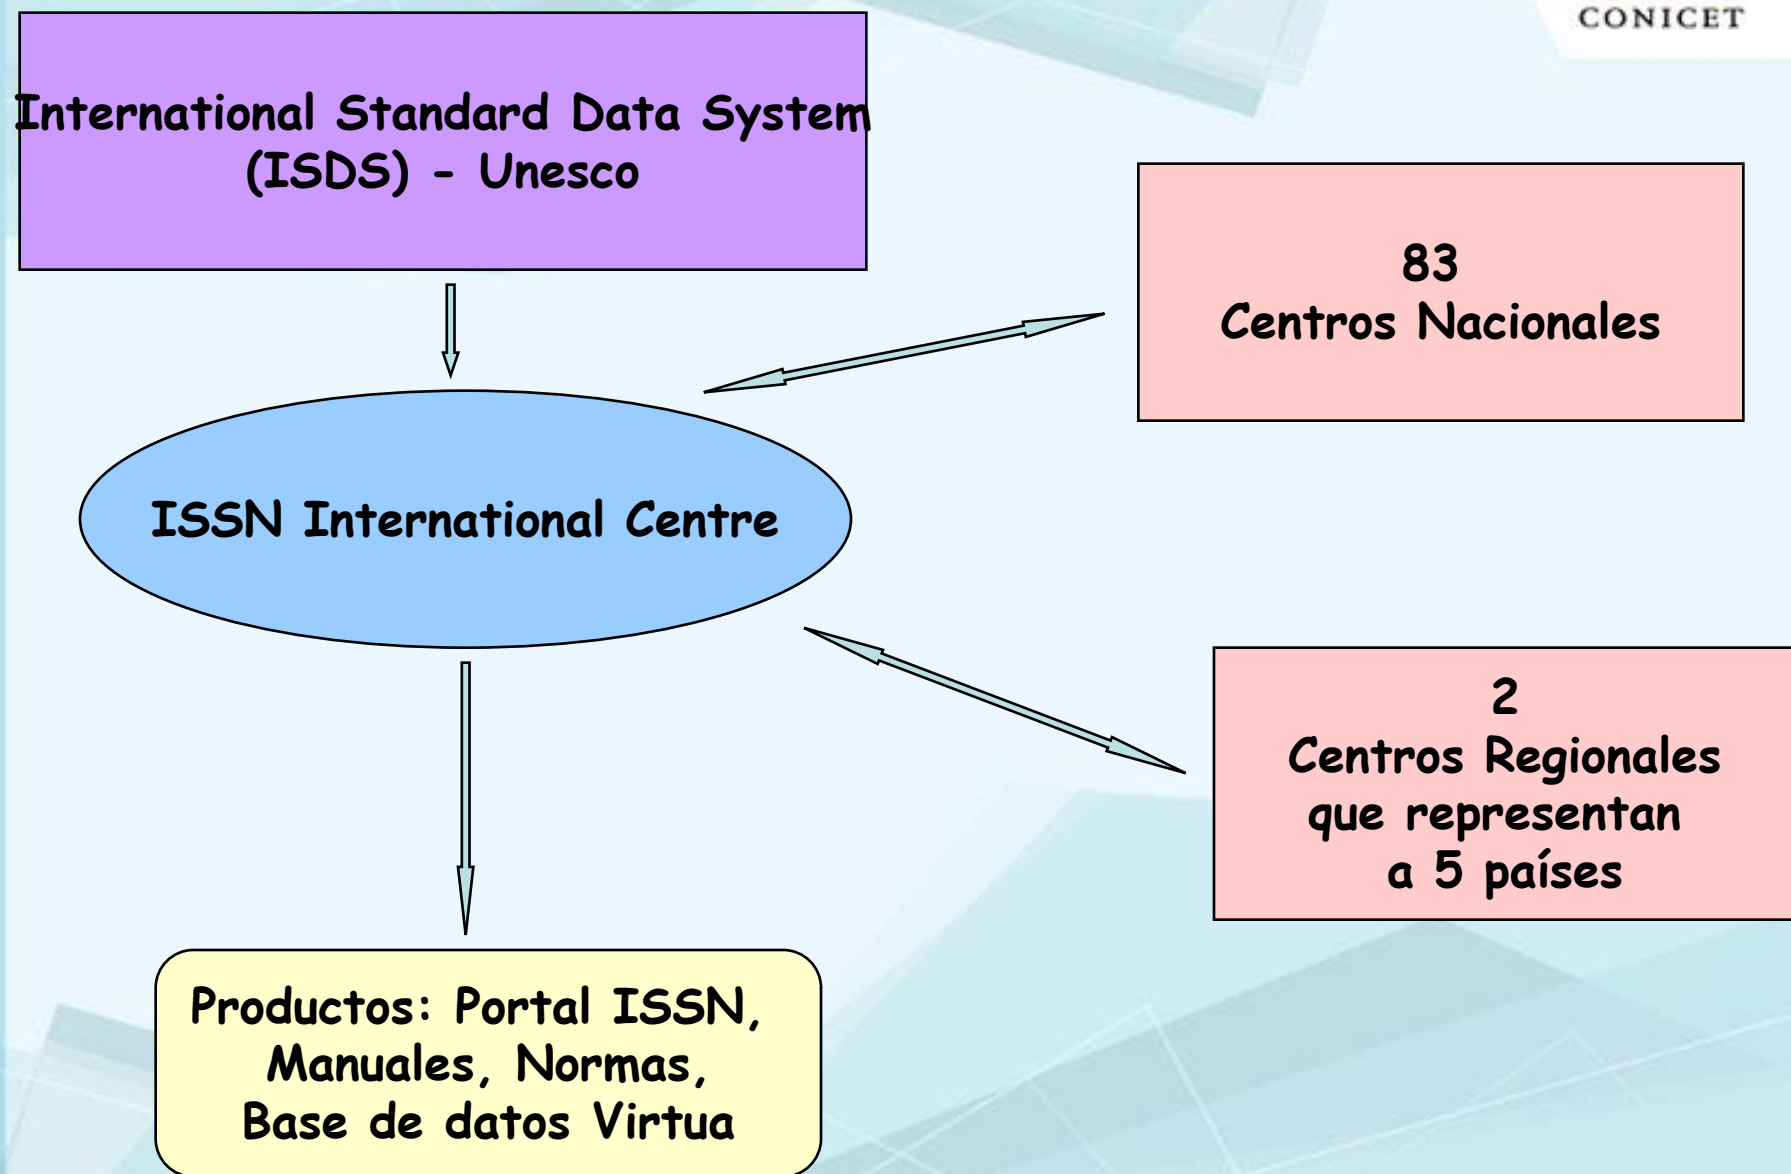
CONICET

International Standard Data System (ISDS) - Unesco

83
Centros Nacionales

ISSN International Centre

2
Centros Regionales que representan a 5 países

Productos: Portal ISSN, Manuales, Normas, Base de datos Virtua